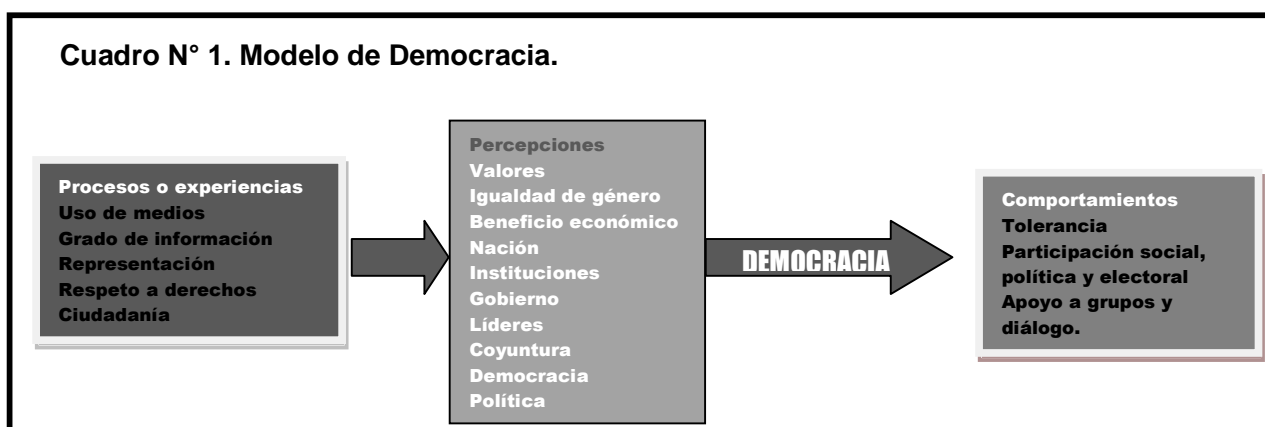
Cuadro N° 1. Modelo de Democracia.

Procesos o experiencias
Uso de medios
Grado de información
Representación
Respeto a derechos
Ciudadanía

Percepciones
Valores
Igualdad de género
Beneficio económico
Nación
Instituciones
Gobierno
Líderes
Coyuntura
Democracia
Política

DEMOCRACIA

Comportamientos
Tolerancia
Participación social, política y electoral
Apoyo a grupos y diálogo.